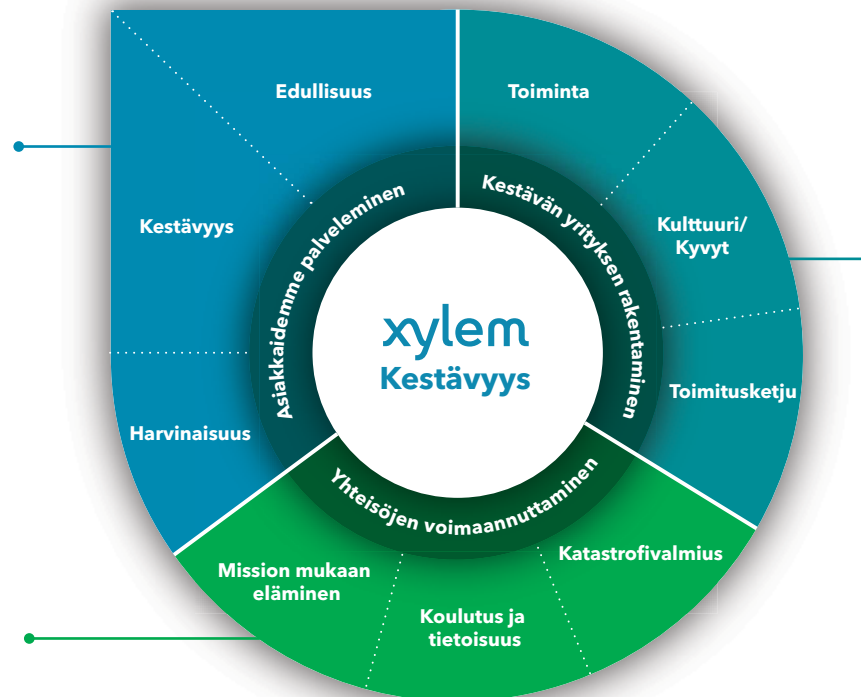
Edullisuus

Kestävyys

Harvinaisuus

Asiakkaidemme palveleminen

Toiminta

Kulttuuri/ Kyvyt

Toimitusketju

Kestävän yrityksen rakentaminen

xylem
Kestävyys

Yhteisöjen voimaannuttaminen

Mission mukaan eläminen

Koulutus ja tietoisuus

Katastrofivalmius